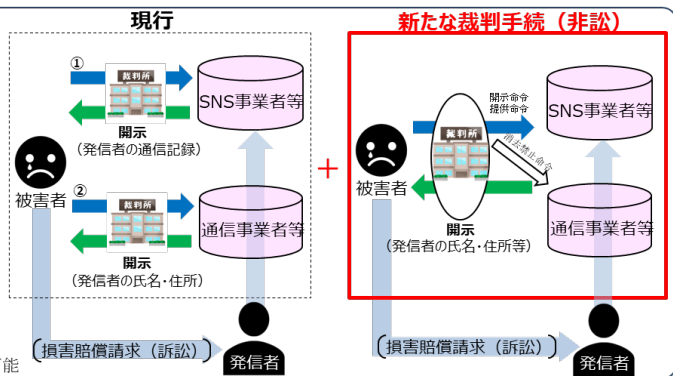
現行

①

裁判所

SNS事業者等

開示
（発信者の通信記録）

被害者

②

裁判所

通信事業者等

開示
（発信者の氏名・住所）

損害賠償請求（訴訟）

発信者

能

＋

新たな裁判手続（非訟）

開示命令
提供命令

裁判所

SNS事業者等

消去禁止命令

被害者

開示
（発信者の氏名・住所等）

通信事業者等

損害賠償請求（訴訟）

発信者